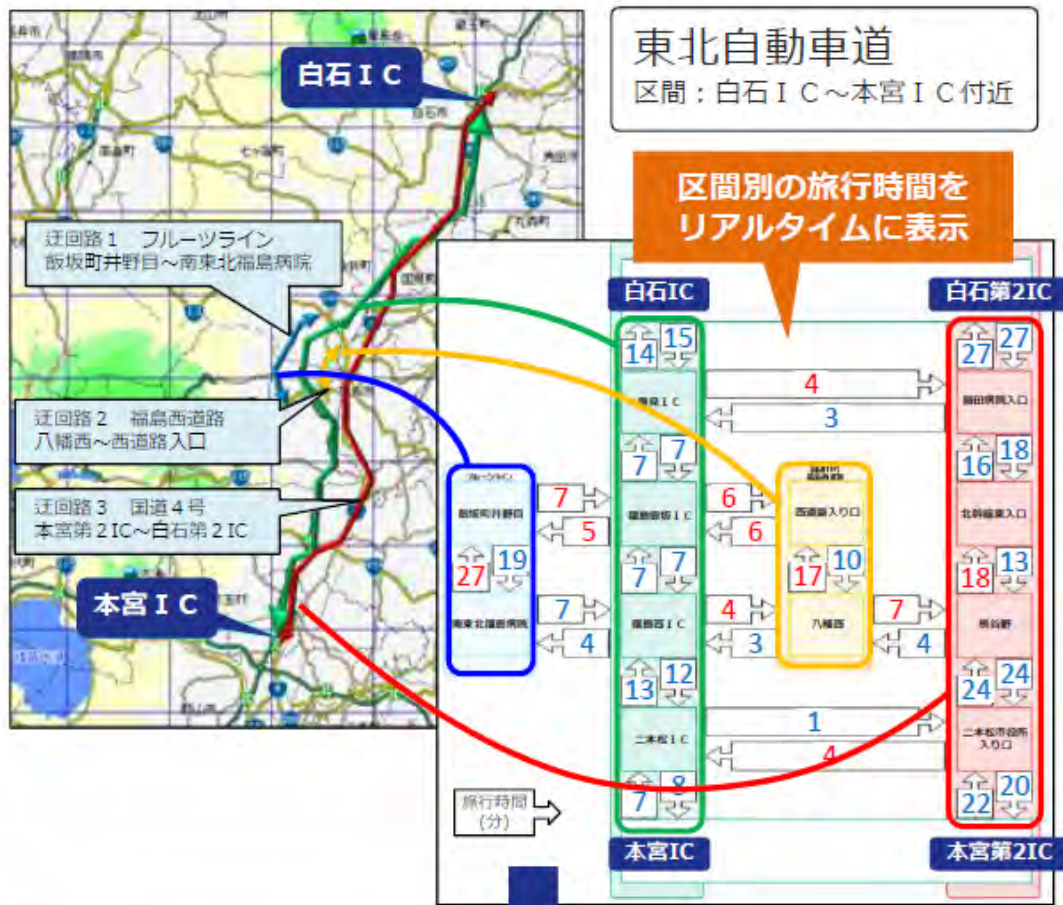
東北自動車道
区間：白石ＩＣ～本宮ＩＣ付近

区間別の旅行時間をリアルタイムに表示

白石ＩＣ

迂回路１　フルーツライン
飯坂町井野目～南東北福島病院

迂回路２　福島西道路
八幡西～西道路入口

迂回路３　国道４号
本宮第２IC～白石第２IC

本宮ＩＣ

白石IC

白石第2IC

14 15

27 27

4

3

福島ＩＣ

瀬田病院入口

7 7

16 18

7

5

6

6

福島飯坂ＩＣ

西道路入り口

北幹線東入口

フルーツライン
飯坂町井野目

27 19

7 7

17 10

18 13

7

4

4

3

7

4

南東北福島病院

福島西ＩＣ

八幡西

県谷野

13 12

24 24

1

4

二本松ＩＣ

二本松市役所入り口

7 8

22 20

旅行時間（分）

本宮IC

本宮第2IC